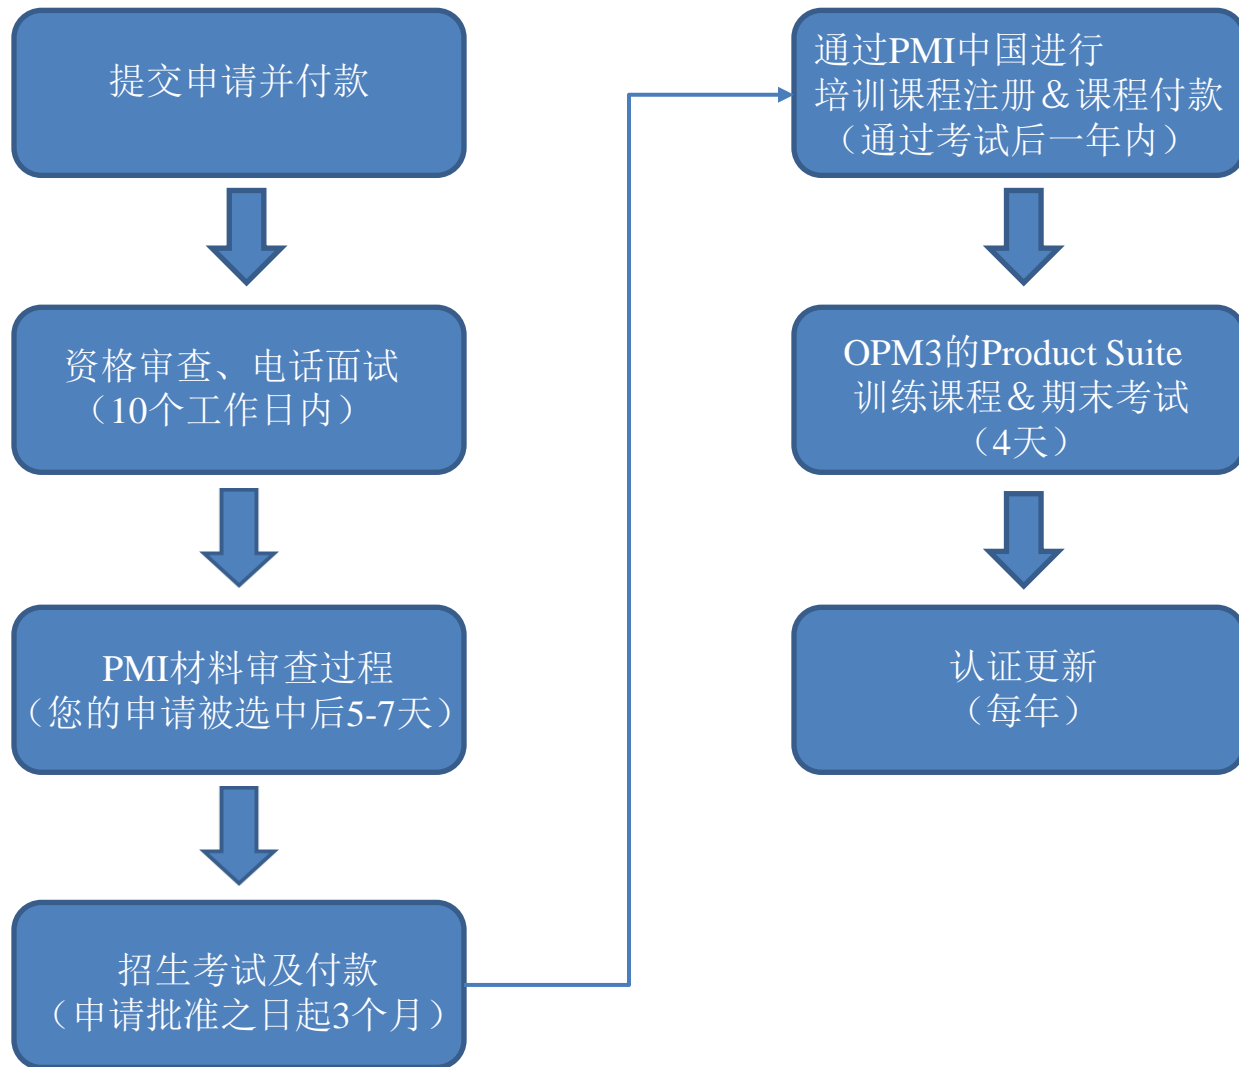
提交申请并付款

资格审查、电话面试
（10个工作日内）

PMI材料审查过程
（您的申请被选中后5-7天）

招生考试及付款
（申请批准之日起3个月）

通过PMI中国进行
培训课程注册&课程付款
（通过考试后一年内）

OPM3的Product Suite
训练课程&期末考试
（4天）

认证更新
（每年）